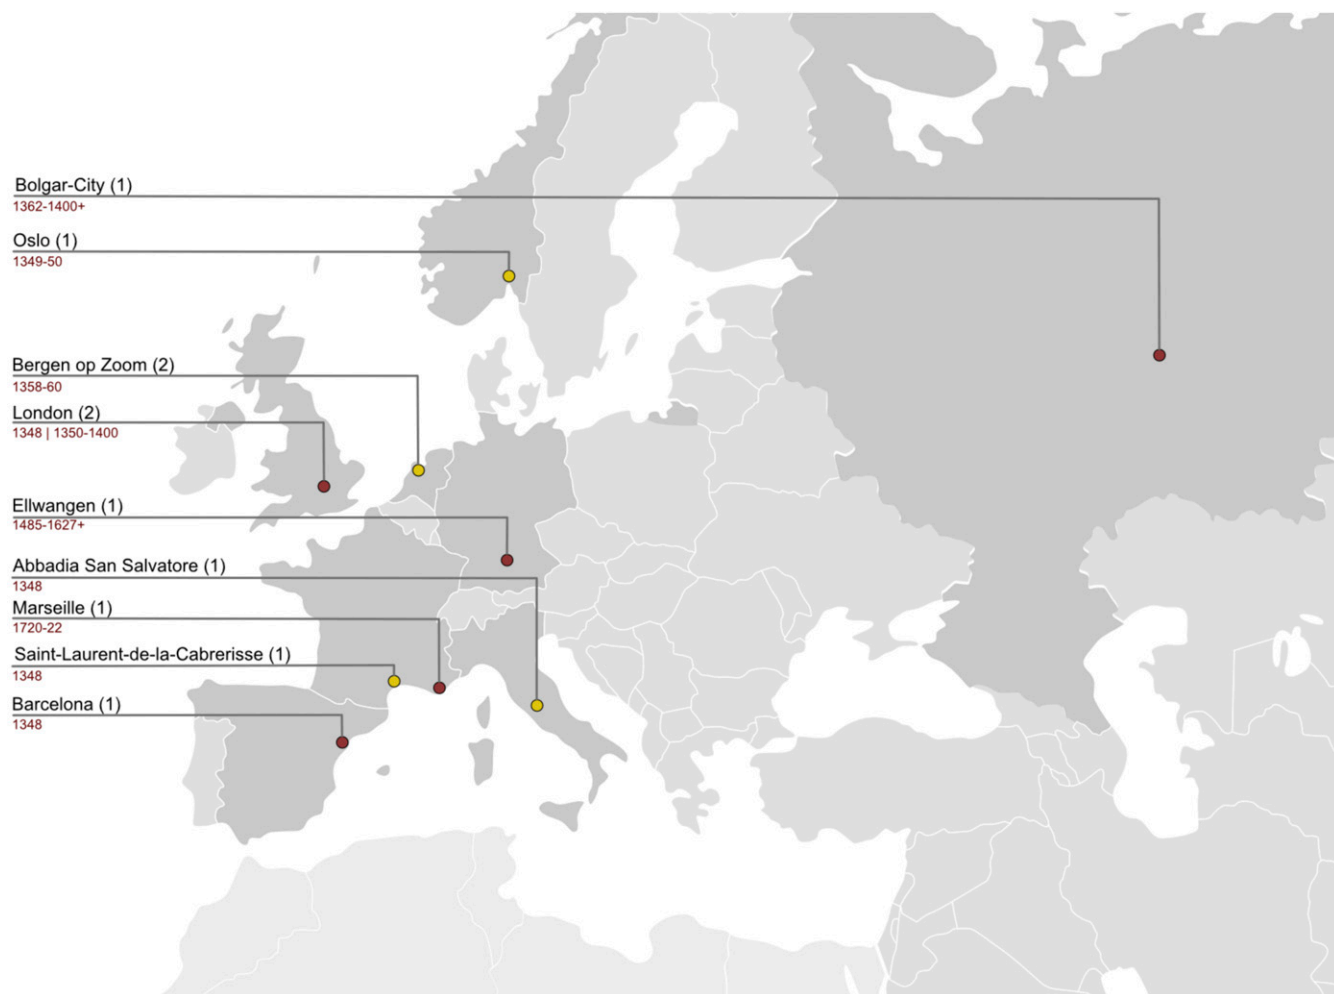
Bolgar-City (1)
1362-1400+

Oslo (1)
1349-50

Bergen op Zoom (2)
1358-60

London (2)
1348 | 1350-1400

Ellwangen (1)
1485-1627+

Abbadia San Salvatore (1)
1348

Marseille (1)
1720-22

Saint-Laurent-de-la-Cabrerisse (1)
1348

Barcelona (1)
1348